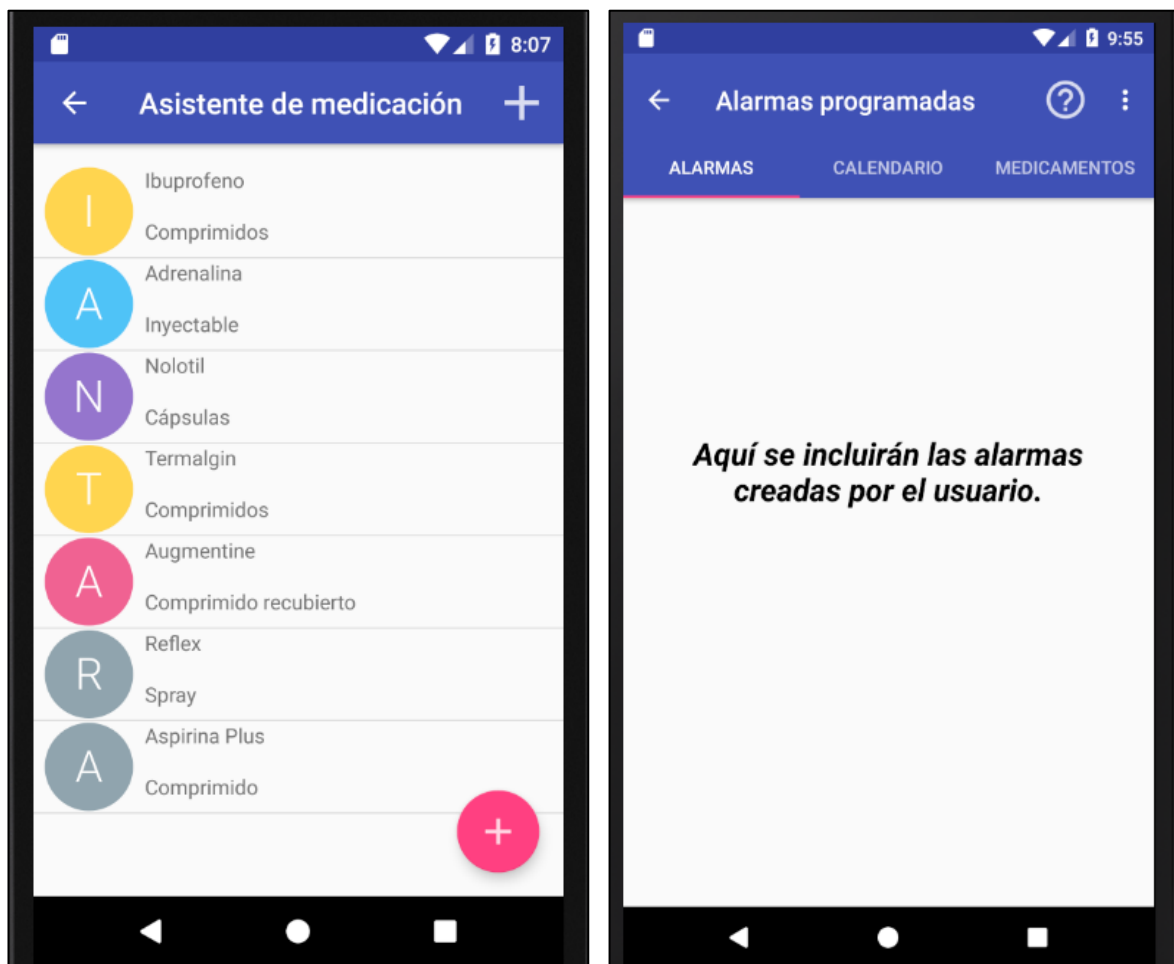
8:07

Asistente de medicación

I Ibuprofeno

Comprimidos

A Adrenalina

Inyectable

N Nolotil

Cápsulas

T Termalgin

Comprimidos

A Augmentine

Comprimido recubierto

R Reflex

Spray

A Aspirina Plus

Comprimido

+

9:55

Alarmas programadas

ALARMAS CALENDARIO MEDICAMENTOS

Aquí se incluirán las alarmas creadas por el usuario.